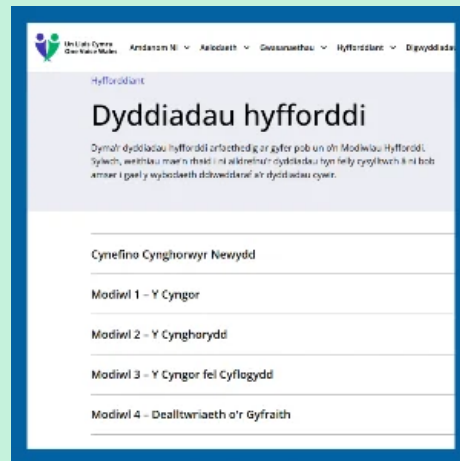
Un Llais Cymru
One Voice Wales

Amdanom Ni ∨ Aelodaeth ∨ Gwasanaethau ∨ Hyfforddiant ∨ Digwyddiad

Hyfforddiant

Dyddiadau hyfforddi

Dyma'r dyddiadau hyfforddi arfaethedig ar gyfer pob un o'n Modiwlau Hyfforddi. Sylwch, weithiau mae'n rhaid i ni aildrefnu'r dyddiadau hyn felly cysylltwch â ni bob amser i gael y wybodaeth ddiweddaraf a'r dyddiadau cywir.

Cynefino Cynghorwyr Newydd

Modiwl 1 – Y Cyngor

Modiwl 2 – Y Cynghorydd

Modiwl 3 – Y Cyngor fel Cyflogydd

Modiwl 4 – Dealltwriaeth o'r Gyfraith